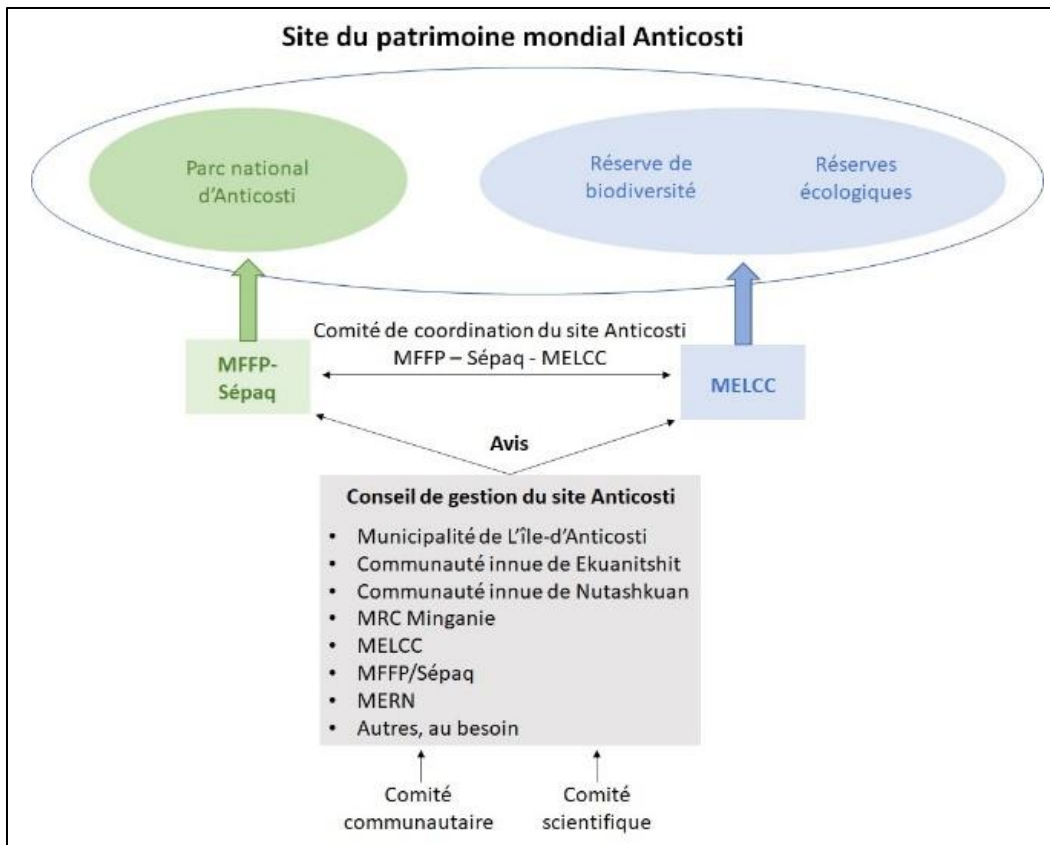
Site du patrimoine mondial Anticosti

Parc national d'Anticosti

Réserve de biodiversité

Réserves écologiques

Comité de coordination du site Anticosti
MFFP – Sépaq - MELCC

MFFP-Sépaq

MELCC

Avis

Conseil de gestion du site Anticosti
- Municipalité de L'île-d'Anticosti
- Communauté innue de Ekuanitshit
- Communauté innue de Nutashkuan
- MRC Minganie
- MELCC
- MFFP/Sépaq
- MERN
- Autres, au besoin

Comité communautaire

Comité scientifique